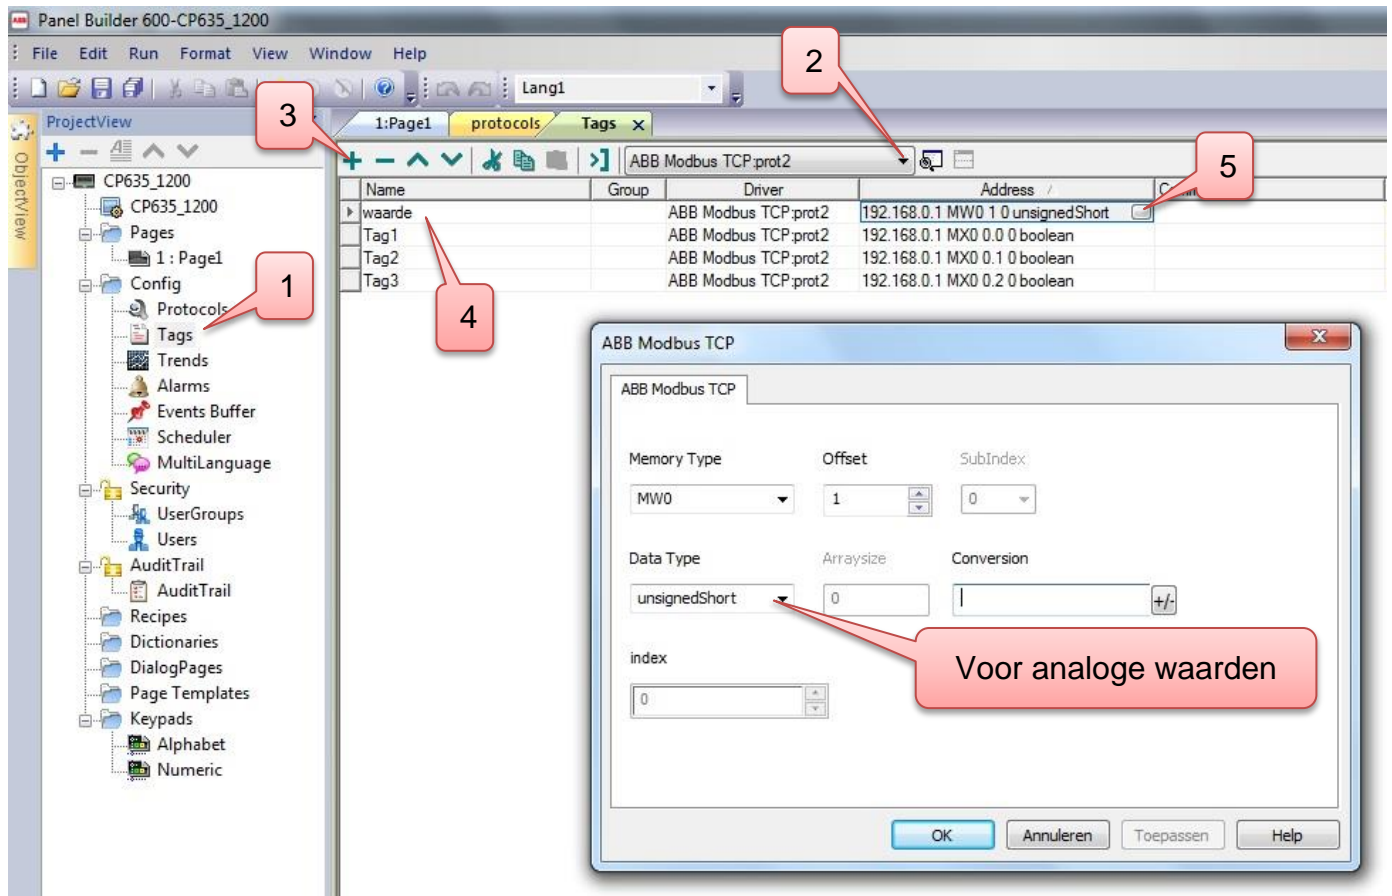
Panel Builder 600-CP635_1200

File Edit Run Format View Window Help

Lang1

ObjectView

ProjectView

CP635_1200
CP635_1200
Pages
1 : Page1
Config
Protocols
Tags
Trends
Alarms
Events Buffer
Scheduler
MultiLanguage
Security
UserGroups
Users
AuditTrail
AuditTrail
Recipes
Dictionaries
DialogPages
Page Templates
Keypads
Alphabet
Numeric

1:Page1 protocols Tags

ABB Modbus TCP:prot2

| Name | Group | Driver | Address | C |
|---|---|---|---|---|
| waarde | | ABB Modbus TCP:prot2 | 192.168.0.1 MW0 1 0 unsignedShort | |
| Tag1 | | ABB Modbus TCP:prot2 | 192.168.0.1 MX0 0.0 0 boolean | |
| Tag2 | | ABB Modbus TCP:prot2 | 192.168.0.1 MX0 0.1 0 boolean | |
| Tag3 | | ABB Modbus TCP:prot2 | 192.168.0.1 MX0 0.2 0 boolean | |

1
2
3
4
5

ABB Modbus TCP

ABB Modbus TCP

Memory Type
MW0
Offset
1
SubIndex
0
Data Type
unsignedShort
Arraysize
0
Conversion
+/-
index
0

Voor analoge waarden

OK Annuleren Toepassen Help